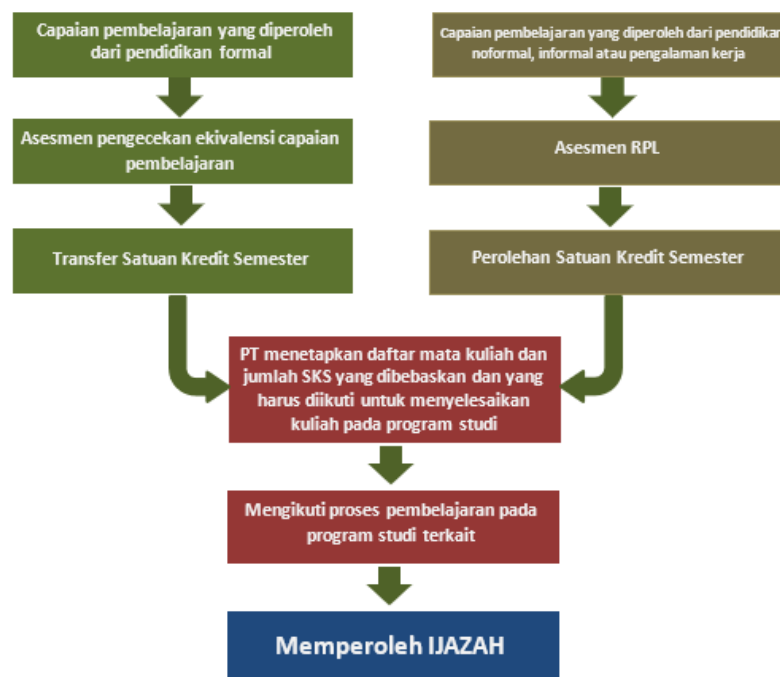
Capaian pembelajaran yang diperoleh dari pendidikan formal

Asesmen pengecekan ekivalensi capaian pembelajaran

Transfer Satuan Kredit Semester

Capaian pembelajaran yang diperoleh dari pendidikan noformal, informal atau pengalaman kerja

Asesmen RPL

Perolehan Satuan Kredit Semester

PT menetapkan daftar mata kuliah dan jumlah SKS yang dibebaskan dan yang harus diikuti untuk menyelesaikan kuliah pada program studi

Mengikuti proses pembelajaran pada program studi terkait

Memperoleh IJAZAH